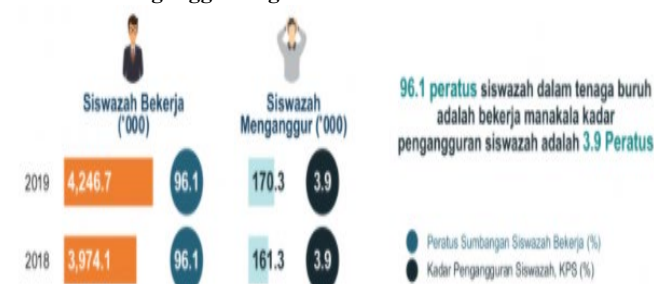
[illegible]

Siswazah Bekerja ('000)

Siswazah Menganggur ('000)

96.1 peratus siswazah dalam tenaga buruh adalah bekerja manakala kadar pengangguran siswazah adalah 3.9 Peratus

2019 4,246.7 96.1 170.3 3.9

2018 3,974.1 96.1 161.3 3.9

Peratus Sumbangan Siswazah Bekerja (%)

Kadar Pengangguran Siswazah, KPS (%)